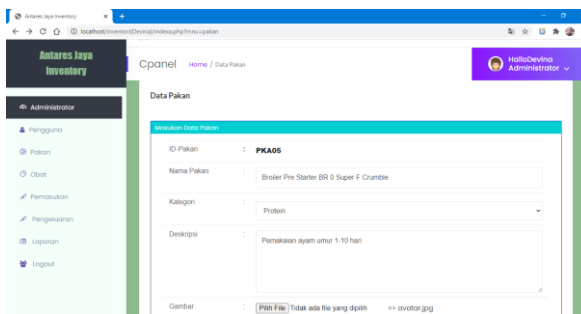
Antares Jaya Inventory
localhost/inventoriDevina/index.php?mnu=pakan

Antares Jaya Inventory

Cpanel Home / Data Pakan

HalloDevina
Administrator

Administrator
Pengguna
Pakan
Obat
Pemasukan
Pengeluaran
Laporan
Logout

Data Pakan

Masukan Data Pakan

ID-Pakan : PKA05

Nama Pakan : Broiler Pre Starter BR 0 Super F Crumble

Kategori : Protein

Deskripsi : Pemakaian ayam umur 1-10 hari

Gambar : Pilih File Tidak ada file yang dipilih => ovotor.jpg